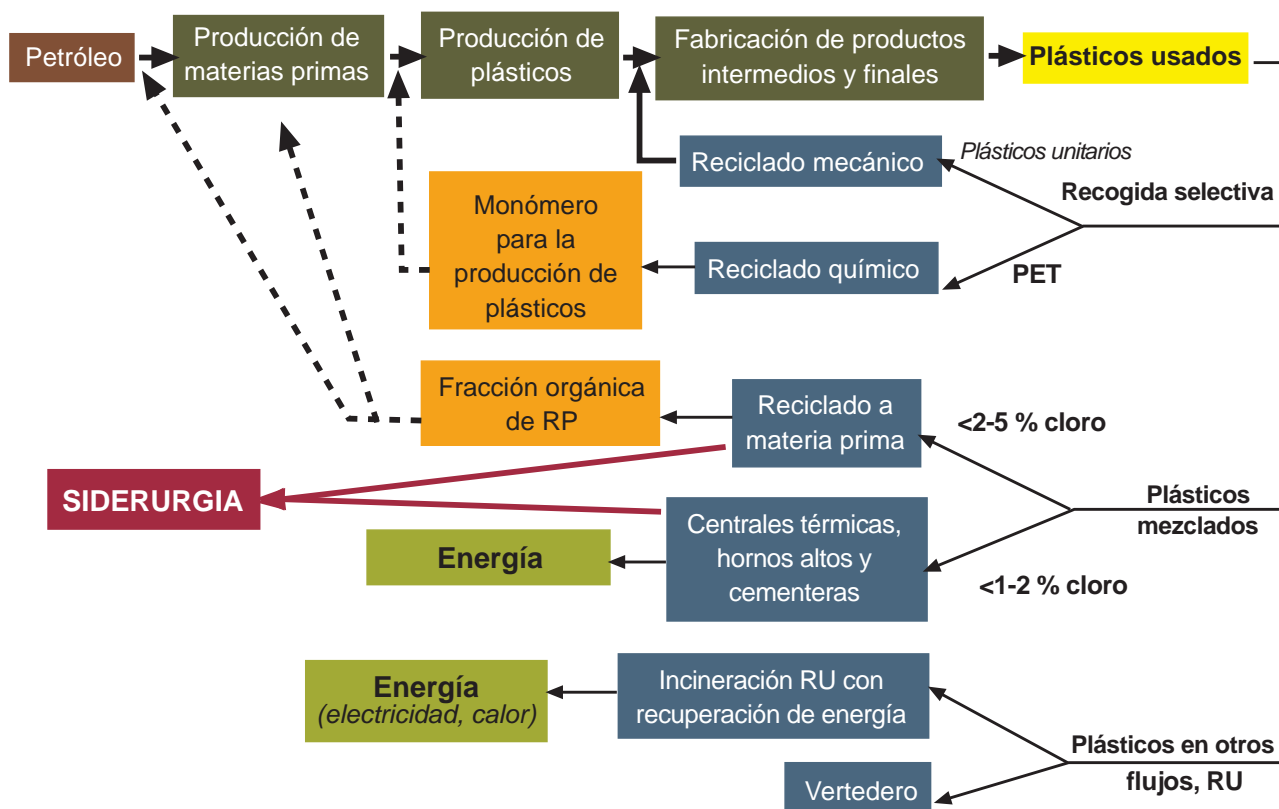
Petróleo

Producción de materias primas

Producción de plásticos

Fabricación de productos intermedios y finales

Plásticos usados

Reciclado mecánico

Plásticos unitarios

Recogida selectiva

Monómero para la producción de plásticos

Reciclado químico

PET

Fracción orgánica de RP

Reciclado a materia prima

<2-5 % cloro

SIDERURGIA

Plásticos mezclados

Centrales térmicas, hornos altos y cementeras

Energía

<1-2 % cloro

Energía
(electricidad, calor)

Incineración RU con recuperación de energía

Plásticos en otros flujos, RU

Vertedero